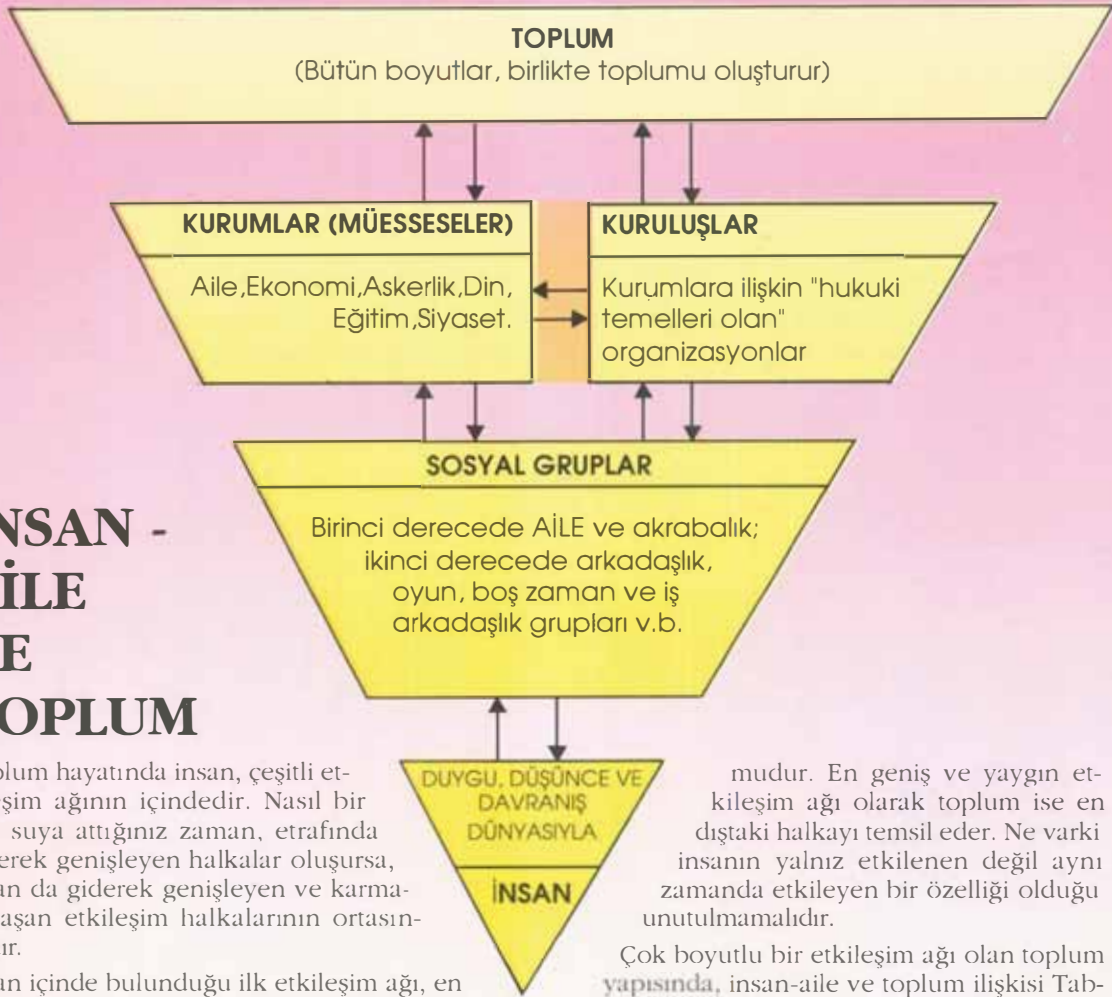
TOPLUM
(Bütün boyutlar, birlikte toplumu oluşturur)

KURUMLAR (MÜESSESELER)

Aile,Ekonomi,Askerlik,Din, Eğitim,Siyaset.

KURULUŞLAR

Kurumlara ilişkin "hukuki temelleri olan" organizasyonlar

SOSYAL GRUPLAR

Birinci derecede AİLE ve akrabalık; ikinci derecede arkadaşlık, oyun, boş zaman ve iş arkadaşlık grupları v.b.

DUYGU, DÜŞÜNCE VE DAVRANIŞ DÜNYASIYLA

İNSAN

NSAN - İLE E OPLUM

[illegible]plum hayatında insan, çeşitli et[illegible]şim ağının içindedir. Nasıl bir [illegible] suya attığınız zaman, etrafında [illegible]erek genişleyen halkalar oluşursa, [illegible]an da giderek genişleyen ve karma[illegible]aşan etkileşim halkalarının ortasın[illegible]ır.

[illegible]an içinde bulunduğu ilk etkileşim ağı, en

mudur. En geniş ve yaygın etkileşim ağı olarak toplum ise en dıştaki halkayı temsil eder. Ne varki insanın yalnız etkilenen değil aynı zamanda etkileyen bir özelliği olduğu unutulmamalıdır.

Çok boyutlu bir etkileşim ağı olan toplum yapısında, insan-aile ve toplum ilişkisi Tab-